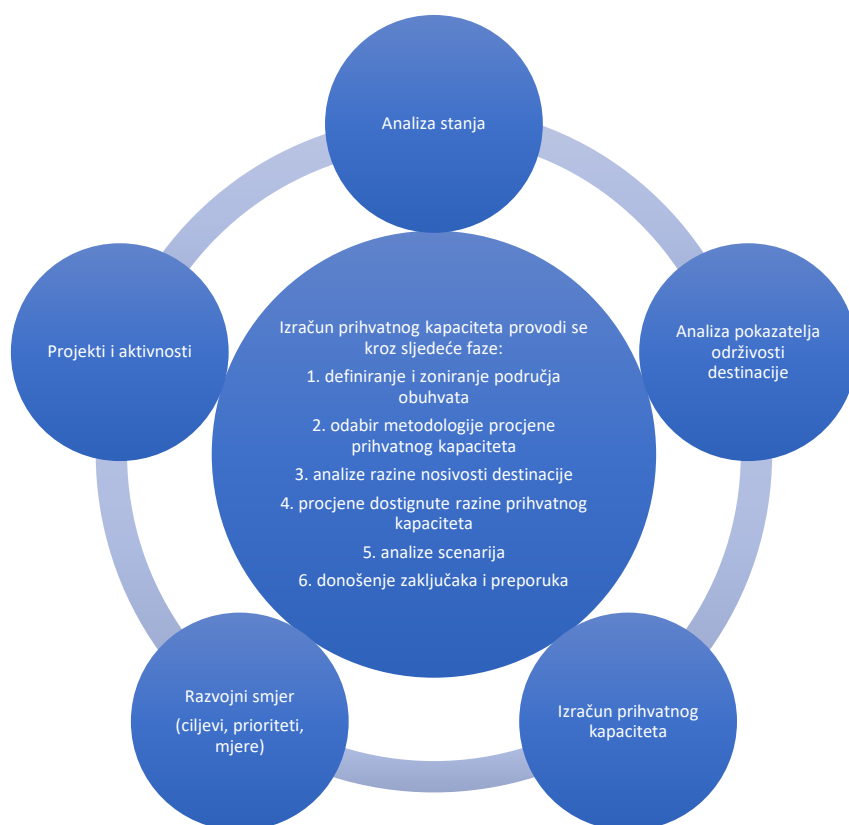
Analiza stanja

Analiza pokazatelja održivosti destinacije

Izračun prihvatnog kapaciteta

Razvojni smjer

(ciljevi, prioriteti, mjere)

Projekti i aktivnosti

Izračun prihvatnog kapaciteta provodi se kroz sljedeće faze:

1. definiranje i zoniranje područja obuhvata

2. odabir metodologije procjene prihvatnog kapaciteta

3. analize razine nosivosti destinacije

4. procjene dostignute razine prihvatnog kapaciteta

5. analize scenarija

6. donošenje zaključaka i preporuka